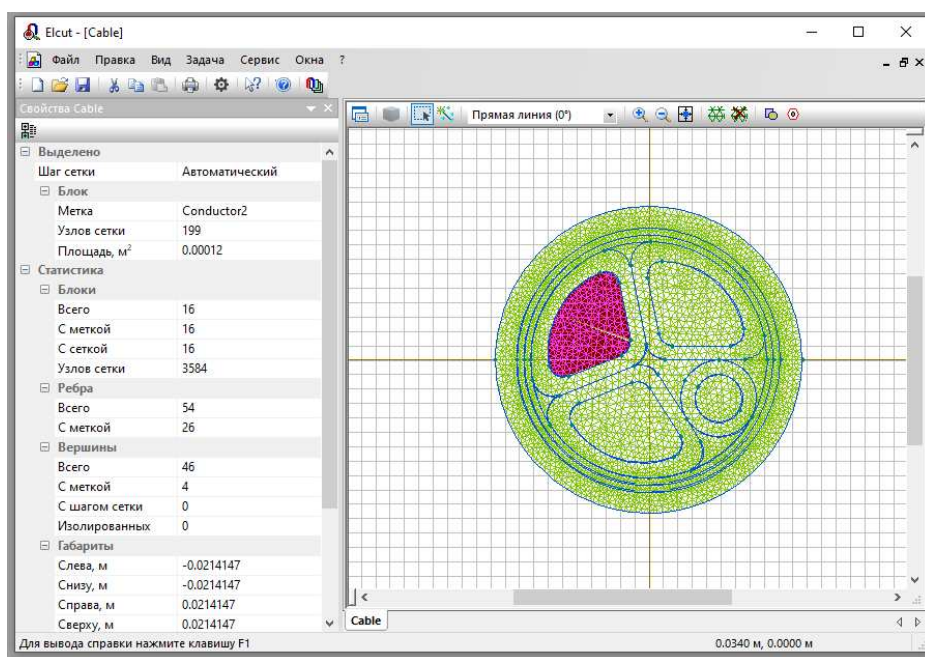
Elcut - [Cable]

Файл Правка Вид Задача Сервис Окна ?

Свойства Cable

Прямая линия (0°)

| | |
|---|---|
| Выделено | |
| Шаг сетки | Автоматический |
| Блок | |
| Метка | Conductor2 |
| Узлов сетки | 199 |
| Площадь, м$^2$ | 0.00012 |
| Статистика | |
| Блоки | |
| Всего | 16 |
| С меткой | 16 |
| С сеткой | 16 |
| Узлов сетки | 3584 |
| Ребра | |
| Всего | 54 |
| С меткой | 26 |
| Вершины | |
| Всего | 46 |
| С меткой | 4 |
| С шагом сетки | 0 |
| Изолированных | 0 |
| Габариты | |
| Слева, м | -0.0214147 |
| Снизу, м | -0.0214147 |
| Справа, м | 0.0214147 |
| Сверху, м | 0.0214147 |

Cable

Для вывода справки нажмите клавишу F1

0.0340 м, 0.0000 м